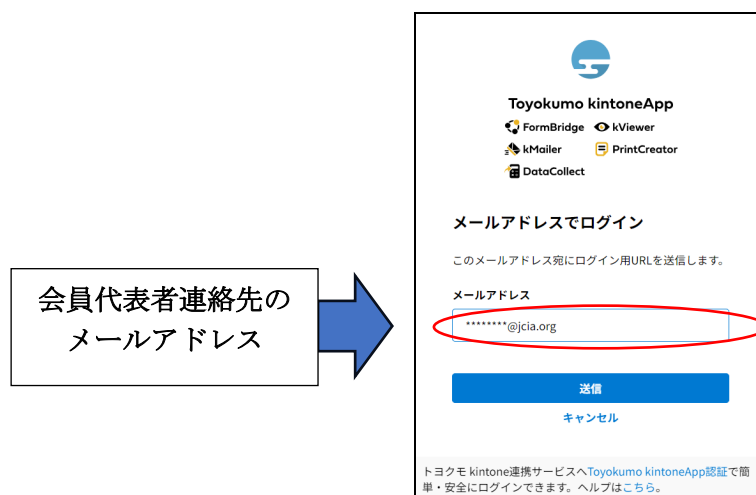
会員代表者連絡先の
メールアドレス

Toyokumo kintoneApp
FormBridge
kViewer
kMailer
PrintCreator
DataCollect

メールアドレスでログイン

このメールアドレス宛にログイン用URLを送信します。

メールアドレス

********@jcia.org

送信

キャンセル

トヨクモ kintone連携サービスへToyokumo kintoneApp認証で簡単・安全にログインできます。ヘルプはこちら。